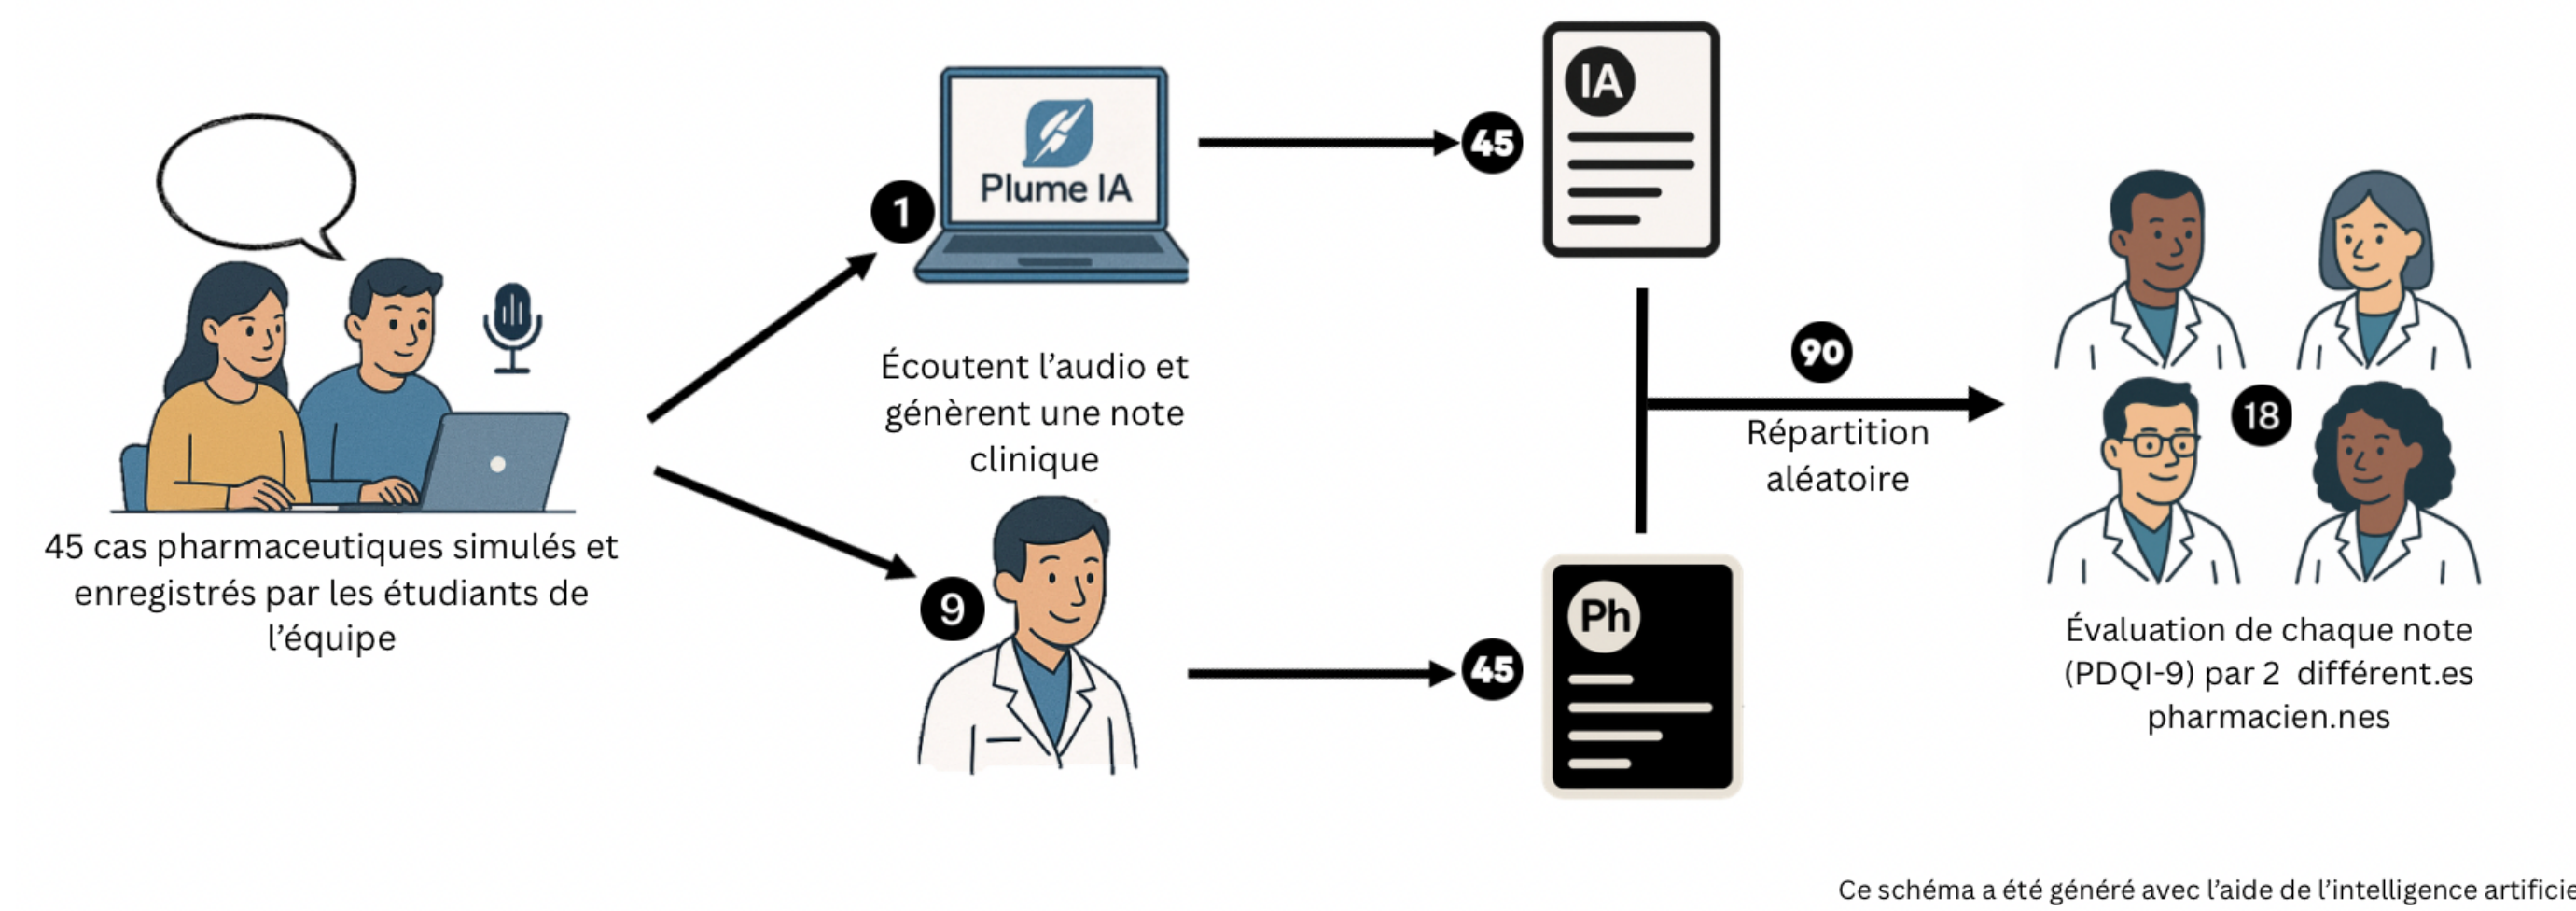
45 cas pharmaceutiques simulés et enregistrés par les étudiants de l'équipe

1

Plume IA

Écoutent l'audio et génèrent une note clinique

9

45

IA

45

Ph

90

Répartition aléatoire

18

Évaluation de chaque note (PDQI-9) par 2 différent.es pharmacien.nes

Ce schéma a été généré avec l'aide de l'intelligence artificie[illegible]